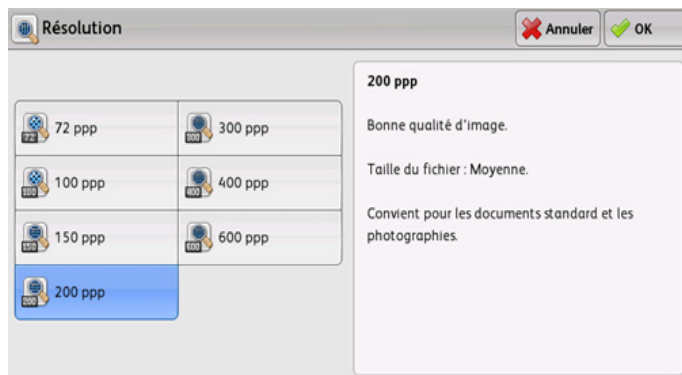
Résolution

Annuler

OK

72 ppp

300 ppp

100 ppp

400 ppp

150 ppp

600 ppp

200 ppp

200 ppp

Bonne qualité d'image.

Taille du fichier : Moyenne.

Convient pour les documents standard et les photographies.